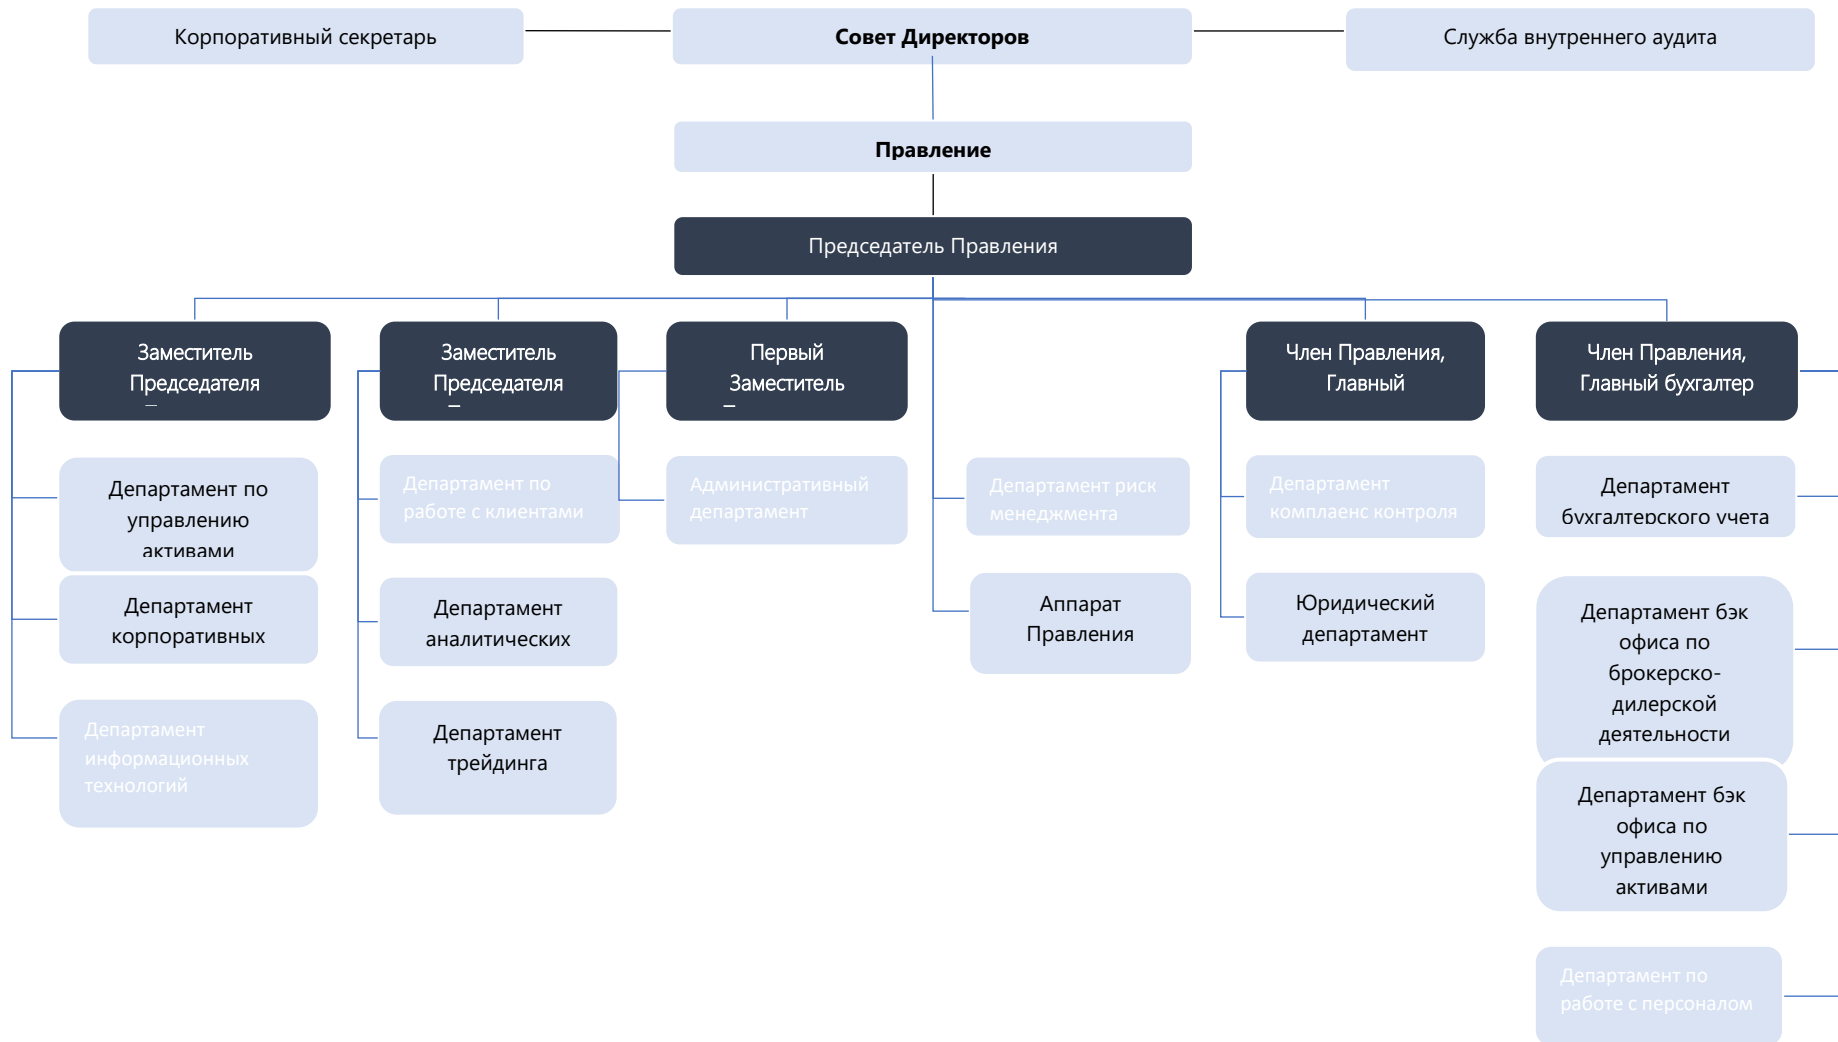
Корпоративный секретарь

Совет Директоров

Служба внутреннего аудита

Правление

Председатель Правления

Заместитель Председателя

Заместитель Председателя

Первый Заместитель

Член Правления, Главный

Член Правления, Главный бухгалтер

Департамент по управлению активами

Департамент корпоративных

Департамент информационных технологий

Департамент по работе с клиентами

Департамент аналитических

Департамент трейдинга

Административный департамент

Департамент риск менеджмента

Аппарат Правления

Департамент комплаенс контроля

Юридический департамент

Департамент бухгалтерского учета

Департамент бэк офиса по брокерско-дилерской деятельности

Департамент бэк офиса по управлению активами

Департамент по работе с персоналом